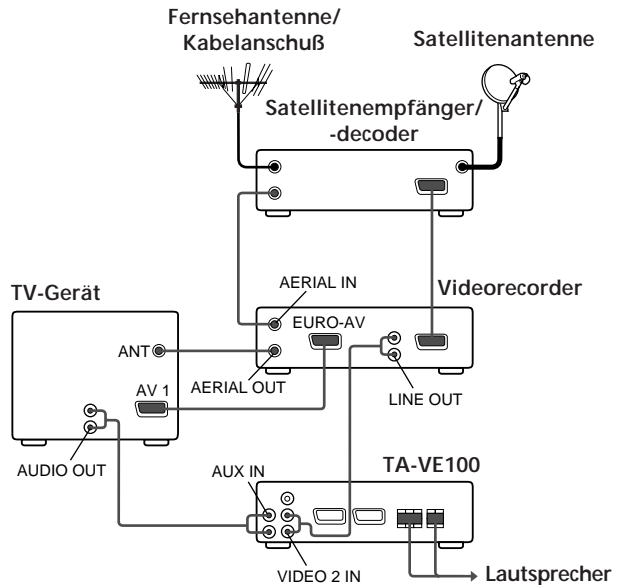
Fernsehantenne/
Kabelanschuß

Satellitenantenne

Satellitenempfänger/
-decoder

TV-Gerät

AERIAL IN

Videorecorder

EURO-AV

ANT

AERIAL OUT

AV 1

LINE OUT

AUDIO OUT

TA-VE100

AUX IN

VIDEO 2 IN

Lautsprecher